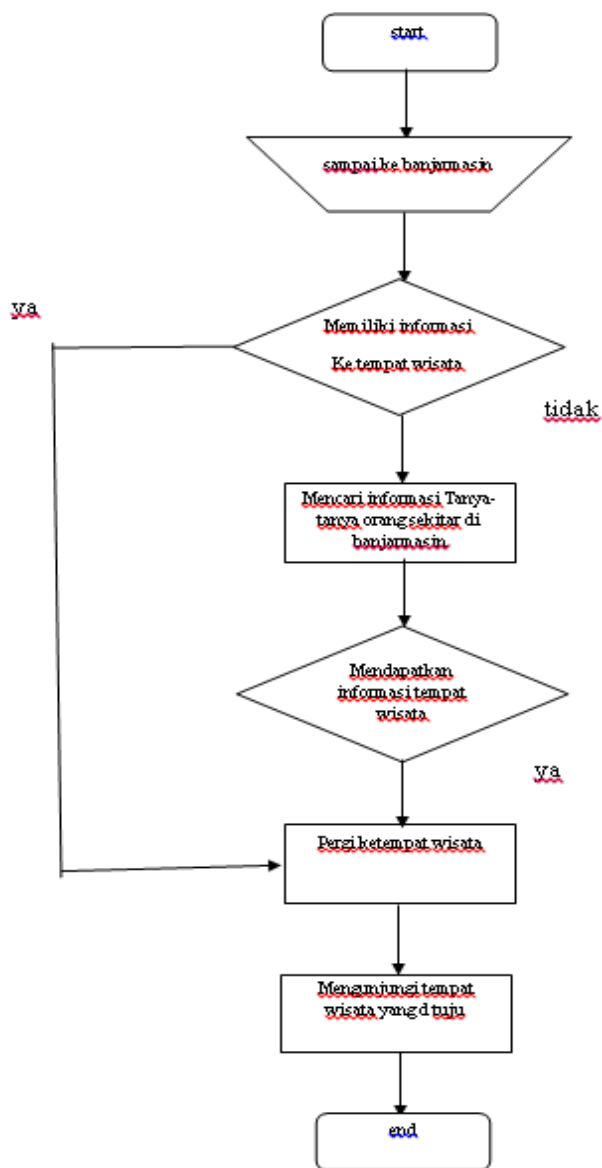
start

sampai ke banjarmasin

ya

Memiliki informasi

Ke tempat wisata

tidak

Mencari informasi Tanya-tanya orang sekitar di banjarmasin

Mendapatkan informasi tempat wisata

ya

Pergi ketempat wisata

Mengunjungi tempat wisata yang d tuju

end